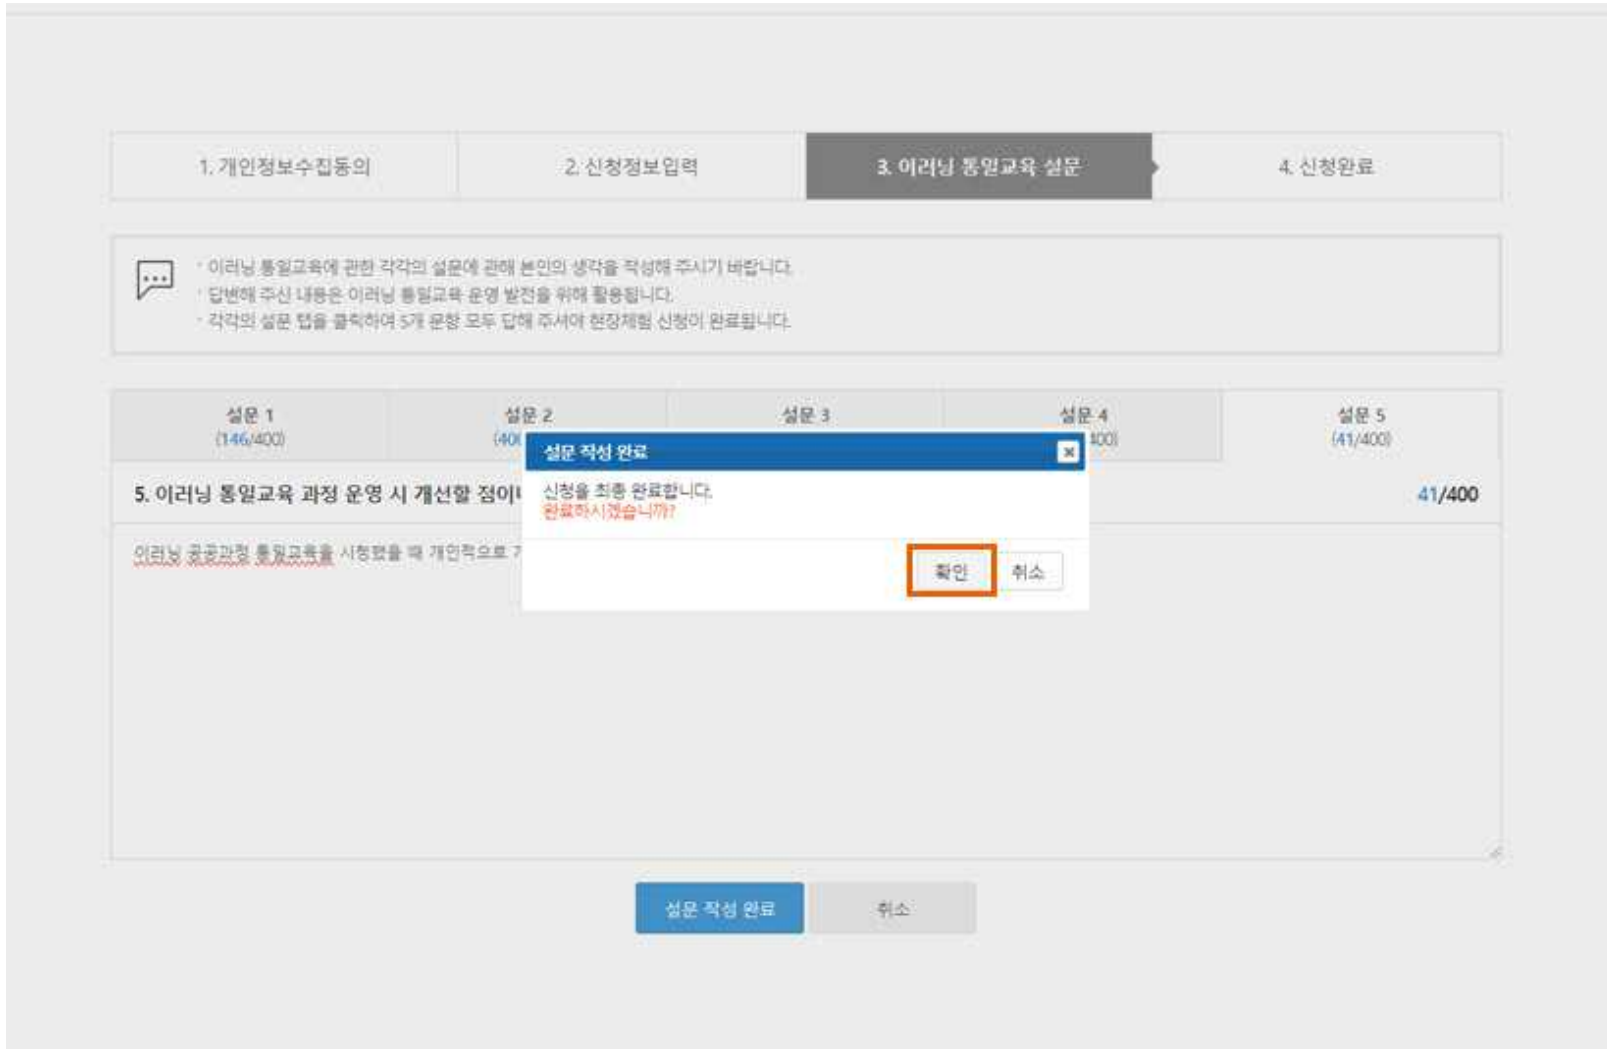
1. 개인정보수집동의

2. 신청정보입력

3. 이러닝 통일교육 설문

4. 신청완료

· 이러닝 통일교육에 관한 각각의 설문에 관해 본인의 생각을 작성해 주시기 바랍니다.
· 답변해 주신 내용은 이러닝 통일교육 운영 발전을 위해 활용됩니다.
· 각각의 설문 탭을 클릭하여 5개 문항 모두 답해 주셔야 현장체험 신청이 완료됩니다.

| 설문 1 (146/400) | 설문 2 (40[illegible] | 설문 3 | 설문 4 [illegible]00) | 설문 5 (41/400) |
|---|---|---|---|---|

5. 이러닝 통일교육 과정 운영 시 개선할 점이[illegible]

41/400

이러닝 공공과정 통일교육을 시청했을 때 개인적으로 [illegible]

설문 작성 완료

신청을 최종 완료합니다.
완료하시겠습니까?

확인

취소

설문 작성 완료

취소